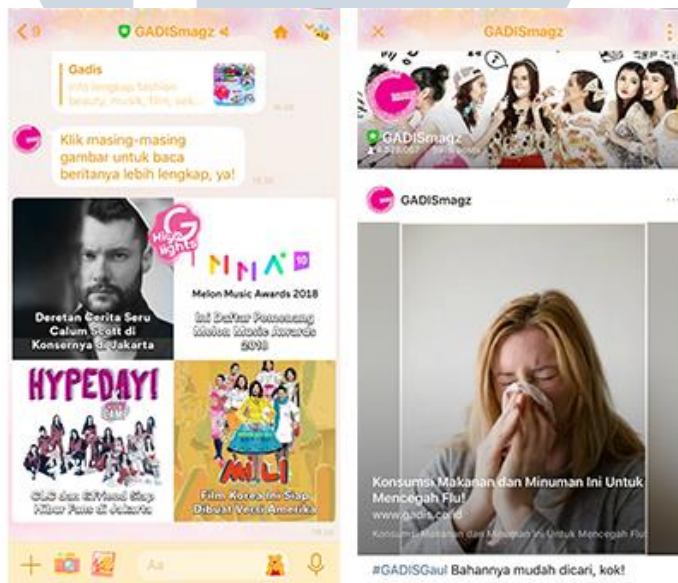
< 9 GADISmagz

Gadis
Info lengkap fashion, beauty, musik, film, sek...

Klik masing-masing gambar untuk baca beritanya lebih lengkap, ya!

Highlights

Deretan Cerita Seru Calum Scott di Konsernya di Jakarta

MMA 10
Melon Music Awards 2018

Ini Daftar Pemenang Melon Music Awards 2018

HYPEDAY!

CLC dan SF9 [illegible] Siap Nibar Fans di Jakarta

MILI

Film Korea Ini Siap Dibuat Versi Amerika

+ Aa

× GADISmagz

GADISmagz

GADISmagz

Konsumsi Makanan dan Minuman Ini Untuk Mencegah Flu!
www.gadis.co.id
Konsumsi Makanan dan Minuman Ini Untuk Mencegah Flu!

#GADISGaul Bahannya mudah dicari, kok!